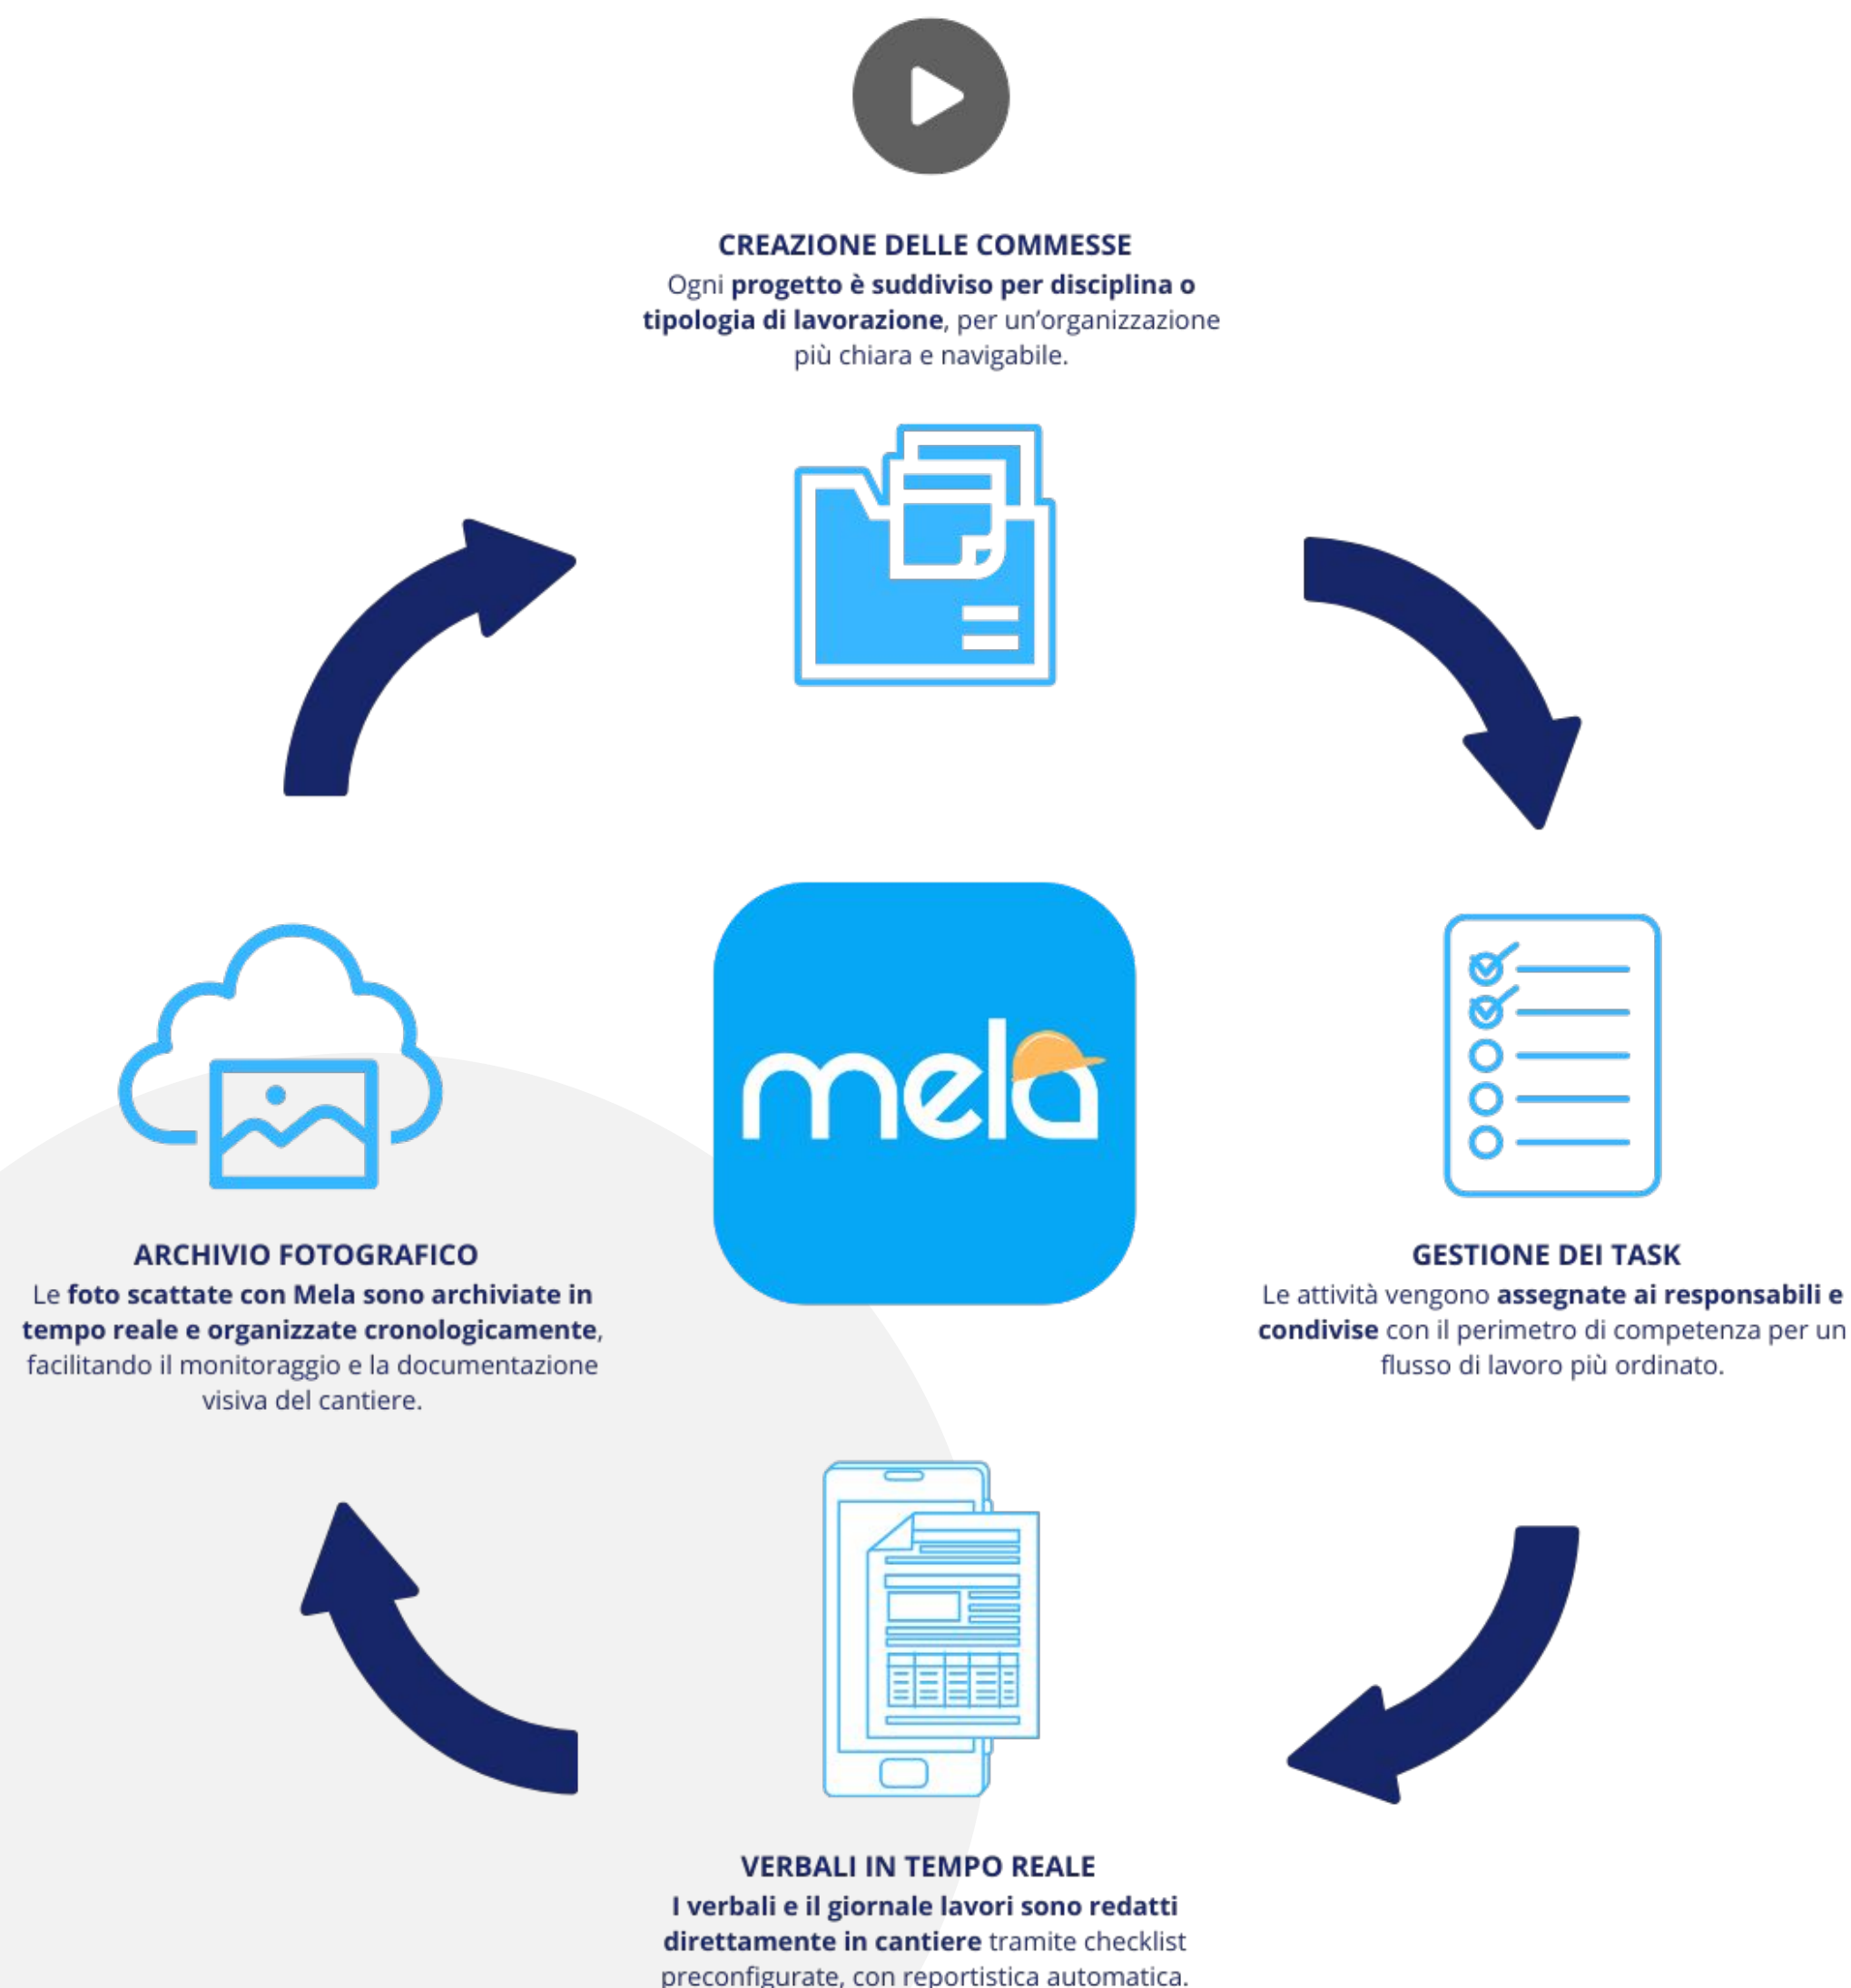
CREAZIONE DELLE COMMESSE
Ogni progetto è suddiviso per disciplina o tipologia di lavorazione, per un'organizzazione più chiara e navigabile.

mela

ARCHIVIO FOTOGRAFICO
Le foto scattate con Mela sono archiviate in tempo reale e organizzate cronologicamente, facilitando il monitoraggio e la documentazione visiva del cantiere.

GESTIONE DEI TASK
Le attività vengono assegnate ai responsabili e condivise con il perimetro di competenza per un flusso di lavoro più ordinato.

VERBALI IN TEMPO REALE
I verbali e il giornale lavori sono redatti direttamente in cantiere tramite checklist preconfigurate, con reportistica automatica.